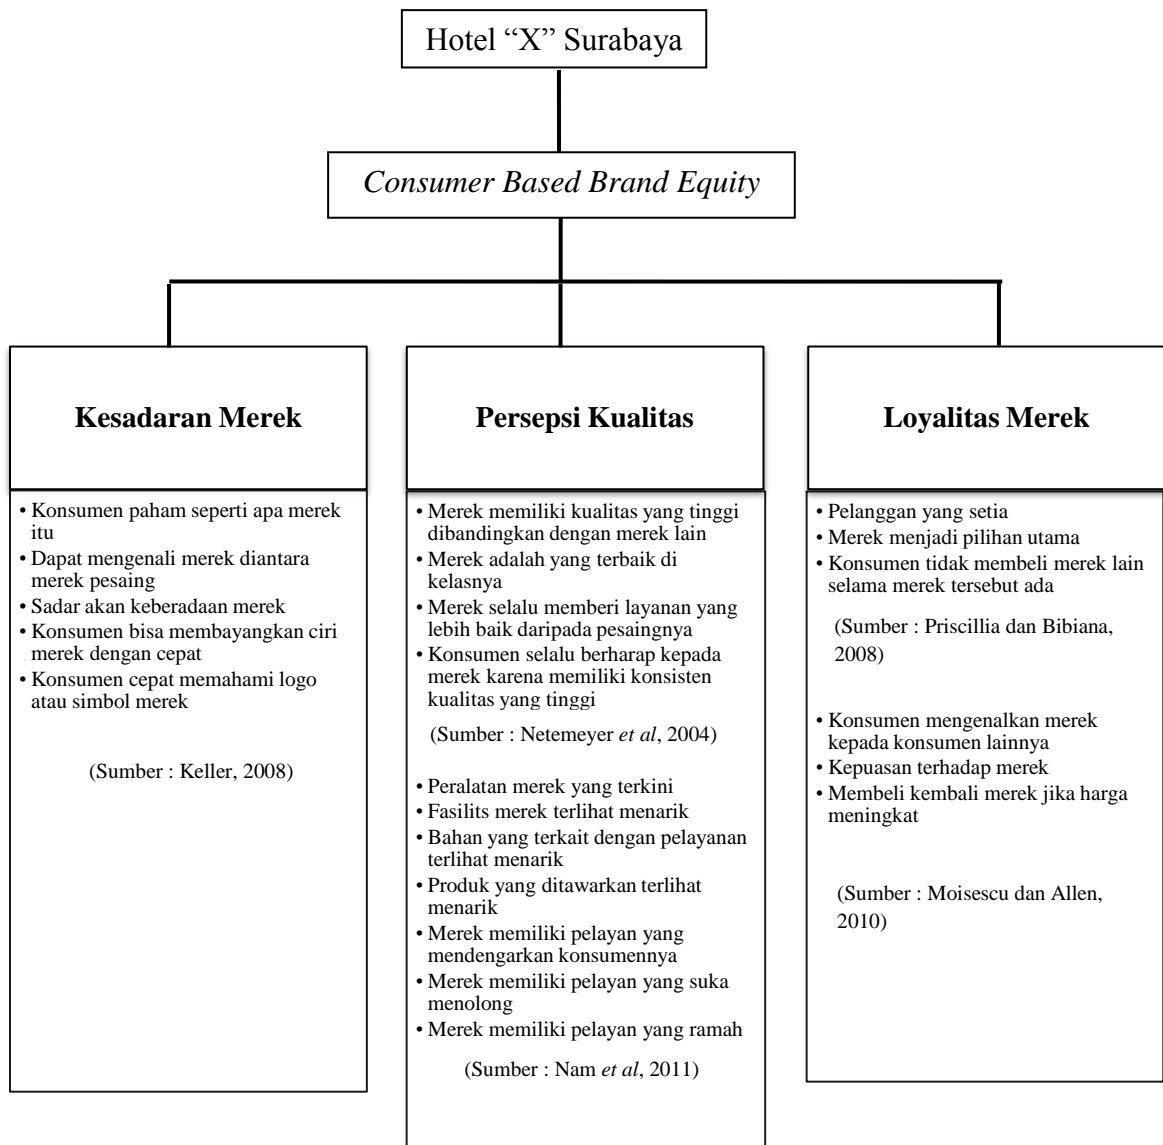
Hotel "X" Surabaya

*Consumer Based Brand Equity*

**Kesadaran Merek**

• Konsumen paham seperti apa merek itu
• Dapat mengenali merek diantara merek pesaing
• Sadar akan keberadaan merek
• Konsumen bisa membayangkan ciri merek dengan cepat
• Konsumen cepat memahami logo atau simbol merek

(Sumber : Keller, 2008)

**Persepsi Kualitas**

• Merek memiliki kualitas yang tinggi dibandingkan dengan merek lain
• Merek adalah yang terbaik di kelasnya
• Merek selalu memberi layanan yang lebih baik daripada pesaingnya
• Konsumen selalu berharap kepada merek karena memiliki konsisten kualitas yang tinggi

(Sumber : Netemeyer *et al*, 2004)

• Peralatan merek yang terkini
• Fasilits merek terlihat menarik
• Bahan yang terkait dengan pelayanan terlihat menarik
• Produk yang ditawarkan terlihat menarik
• Merek memiliki pelayan yang mendengarkan konsumennya
• Merek memiliki pelayan yang suka menolong
• Merek memiliki pelayan yang ramah

(Sumber : Nam *et al*, 2011)

**Loyalitas Merek**

• Pelanggan yang setia
• Merek menjadi pilihan utama
• Konsumen tidak membeli merek lain selama merek tersebut ada

(Sumber : Priscillia dan Bibiana, 2008)

• Konsumen mengenalkan merek kepada konsumen lainnya
• Kepuasan terhadap merek
• Membeli kembali merek jika harga meningkat

(Sumber : Moisescu dan Allen, 2010)